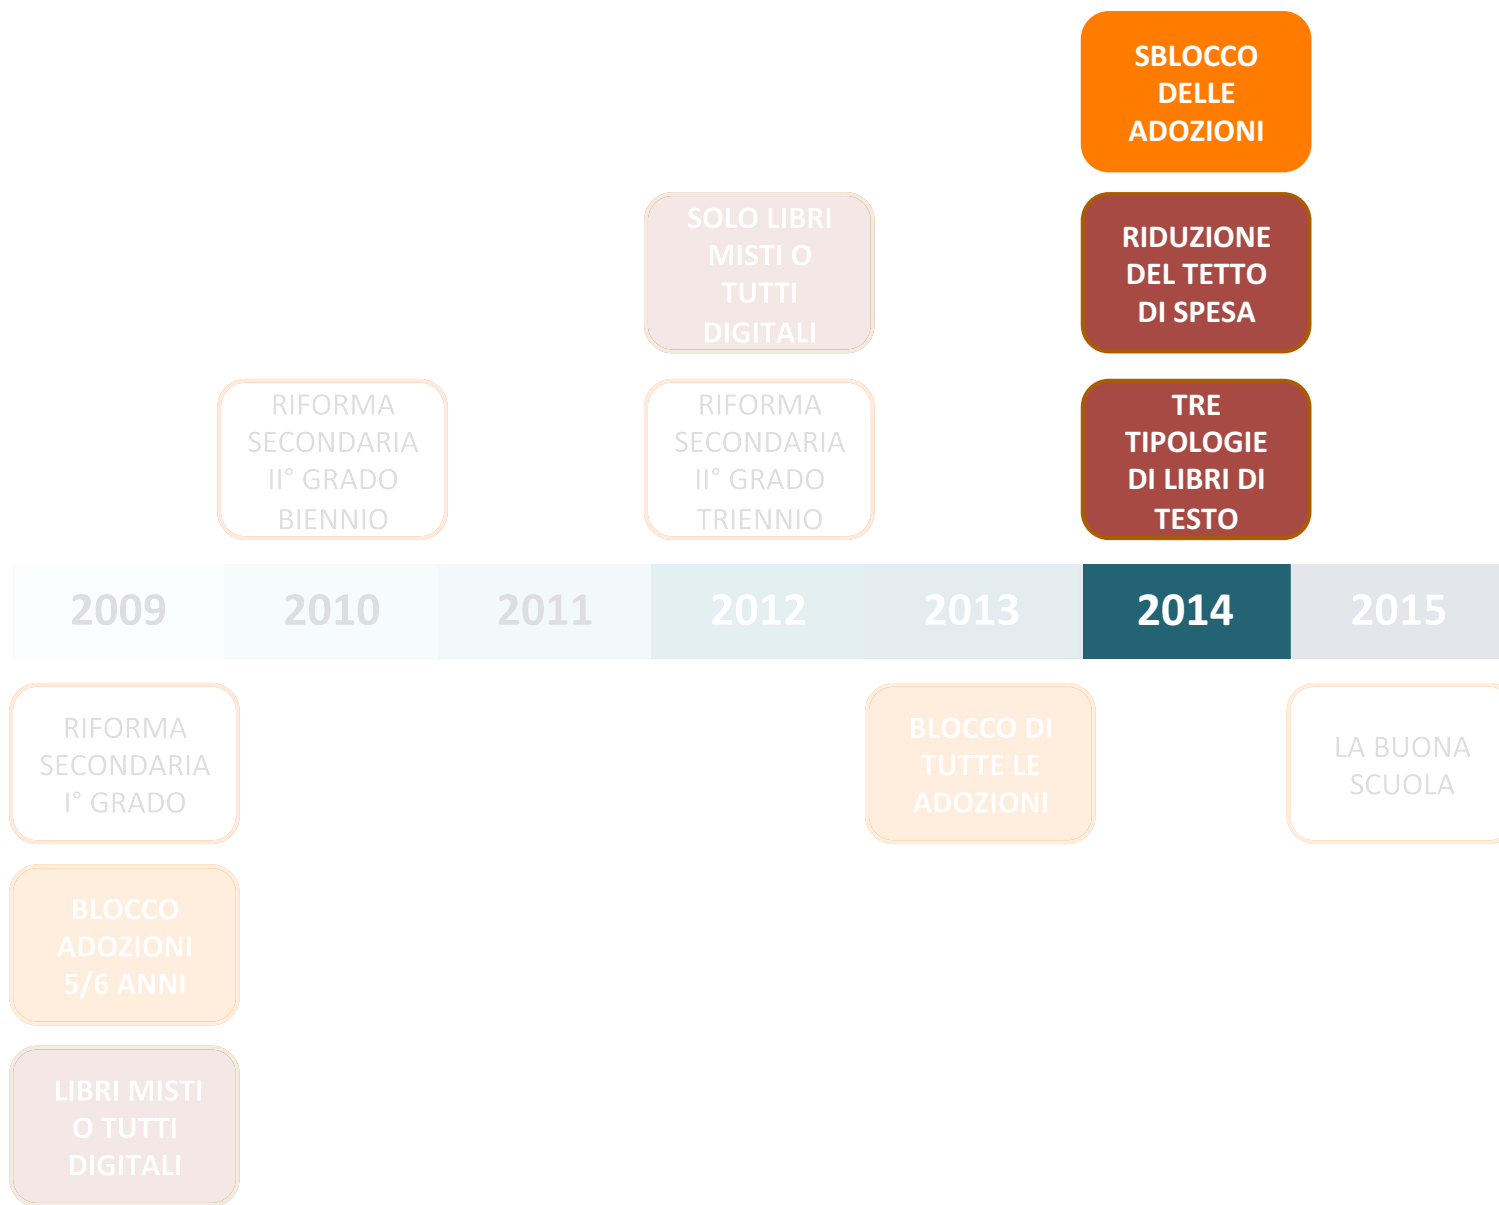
SBLOCCO DELLE ADOZIONI

SOLO LIBRI MISTI O TUTTI DIGITALI

RIDUZIONE DEL TETTO DI SPESA

RIFORMA SECONDARIA II° GRADO BIENNIO

RIFORMA SECONDARIA II° GRADO TRIENNIO

TRE TIPOLOGIE DI LIBRI DI TESTO

2009 2010 2011 2012 2013 2014 2015

RIFORMA SECONDARIA I° GRADO

BLOCCO DI TUTTE LE ADOZIONI

LA BUONA SCUOLA

BLOCCO ADOZIONI 5/6 ANNI

LIBRI MISTI O TUTTI DIGITALI